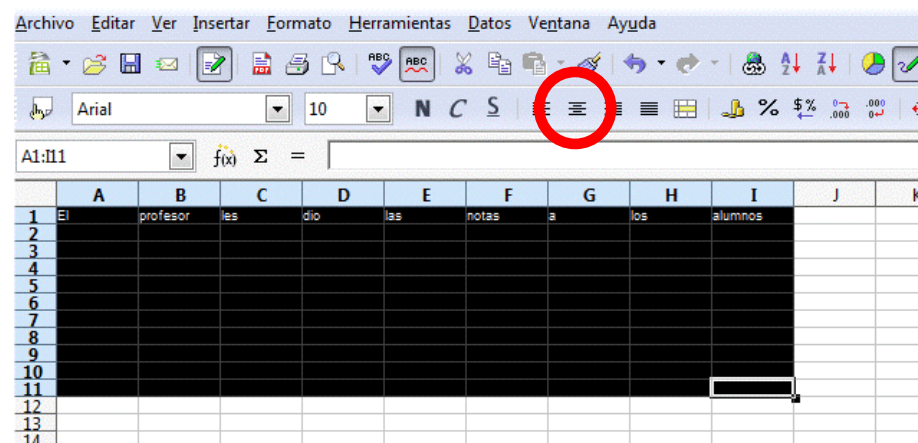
Archivo Editar Ver Insertar Formato Herramientas Datos Ventana Ayuda

Arial 10 N C S

A1:I11 $f(x)$ Σ =

| | A | B | C | D | E | F | G | H | I | J | K |
|---|---|---|---|---|---|---|---|---|---|---|---|
| 1 | El | profesor | les | dio | las | notas | a | los | alumnos | | |
| 2 | | | | | | | | | | | |
| 3 | | | | | | | | | | | |
| 4 | | | | | | | | | | | |
| 5 | | | | | | | | | | | |
| 6 | | | | | | | | | | | |
| 7 | | | | | | | | | | | |
| 8 | | | | | | | | | | | |
| 9 | | | | | | | | | | | |
| 10 | | | | | | | | | | | |
| 11 | | | | | | | | | | | |
| 12 | | | | | | | | | | | |
| 13 | | | | | | | | | | | |
| 14 | | | | | | | | | | | |